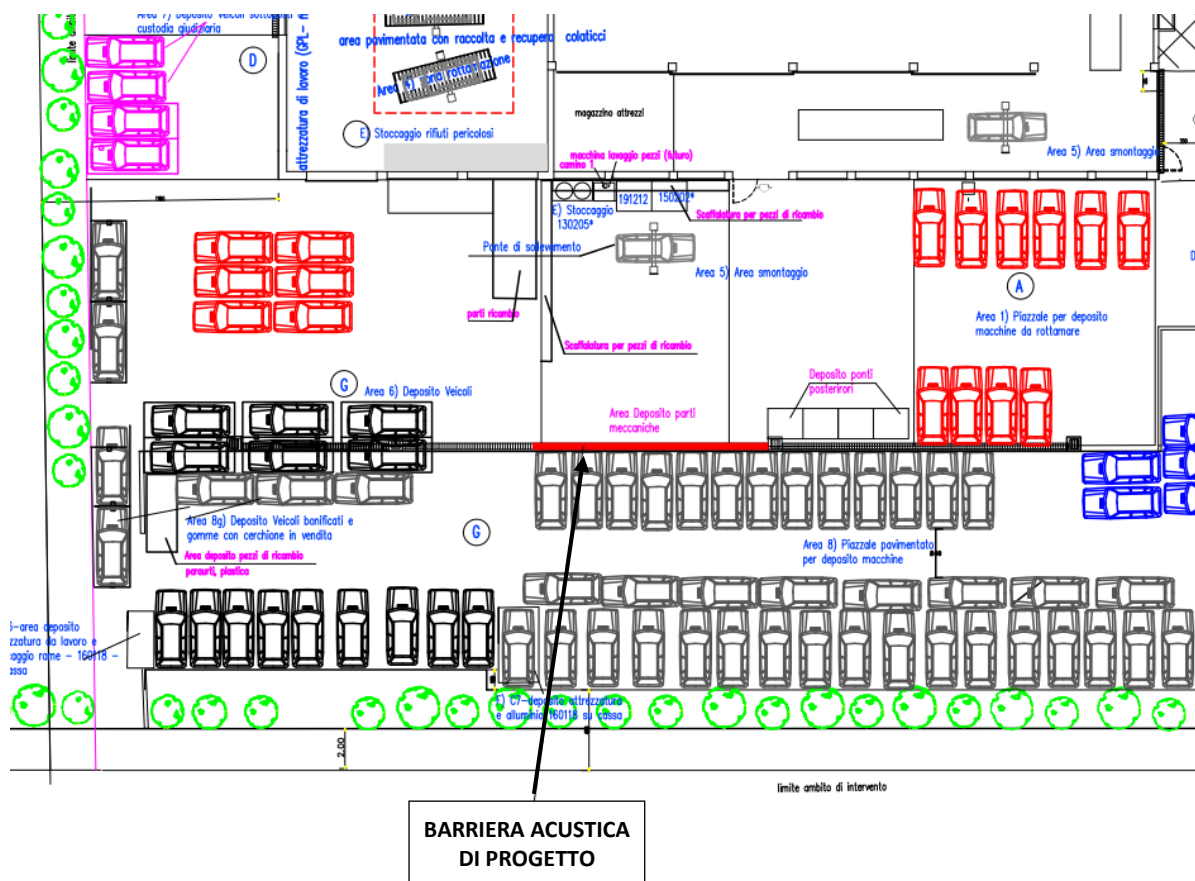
Area 7) Deposito Veicoli sottoposti a custodia giudiziaria

D

limite ambito

attrezzatura di lavoro (GPL- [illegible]

area pavimentata con raccolta e recupero colaticci

Area 4) Zona rottamazione

E) Stoccaggio rifiuti pericolosi

magazzino attrezzi

Area 5) Area smontaggio

macchina lavaggio pezzi (futuro)

camino 1

191212

150202*

E) Stoccaggio 130205*

Scaffalatura per pezzi di ricambio

Ponte di sollevamento

Area 5) Area smontaggio

A

Area 1) Piazzale per deposito macchine da rottamare

parti ricambio

Scaffalatura per pezzi di ricambio

G

Area 6) Deposito Veicoli

Deposito ponti posteriori

Area Deposito parti meccaniche

Area 8g) Deposito Veicoli bonificati e gomme con cerchione in vendita

G

Area deposito pezzi di ricambio

paraurti, plastica

Area 8) Piazzale pavimentato per deposito macchine

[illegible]-area deposito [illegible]zzatura da lavoro e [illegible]aggio rame - 160118 - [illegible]cassa

E) C7-deposito attrezzatura e alluminio 160118 su cassa

2.00

limite ambito di intervento

BARRIERA ACUSTICA DI PROGETTO